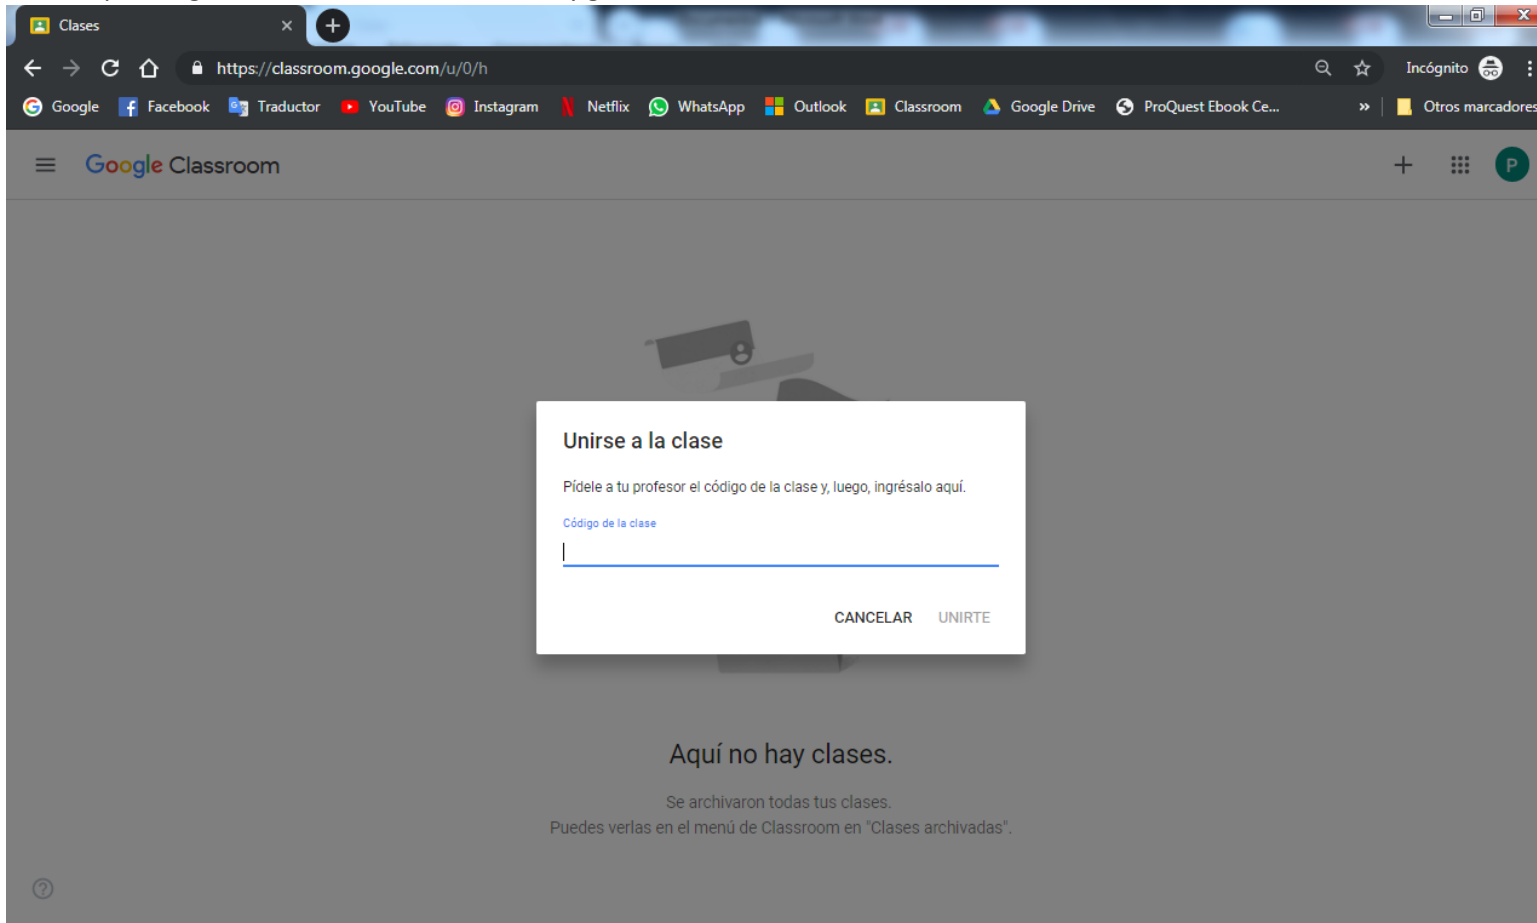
Clases

https://classroom.google.com/u/0/h

Incógnito

Google Facebook Traductor YouTube Instagram Netflix WhatsApp Outlook Classroom Google Drive ProQuest Ebook Ce... » Otros marcadores

Google Classroom

P

Unirse a la clase

Pídele a tu profesor el código de la clase y, luego, ingrésalo aquí.

Código de la clase

CANCELAR UNIRTE

Aquí no hay clases.

Se archivaron todas tus clases.
Puedes verlas en el menú de Classroom en "Clases archivadas".